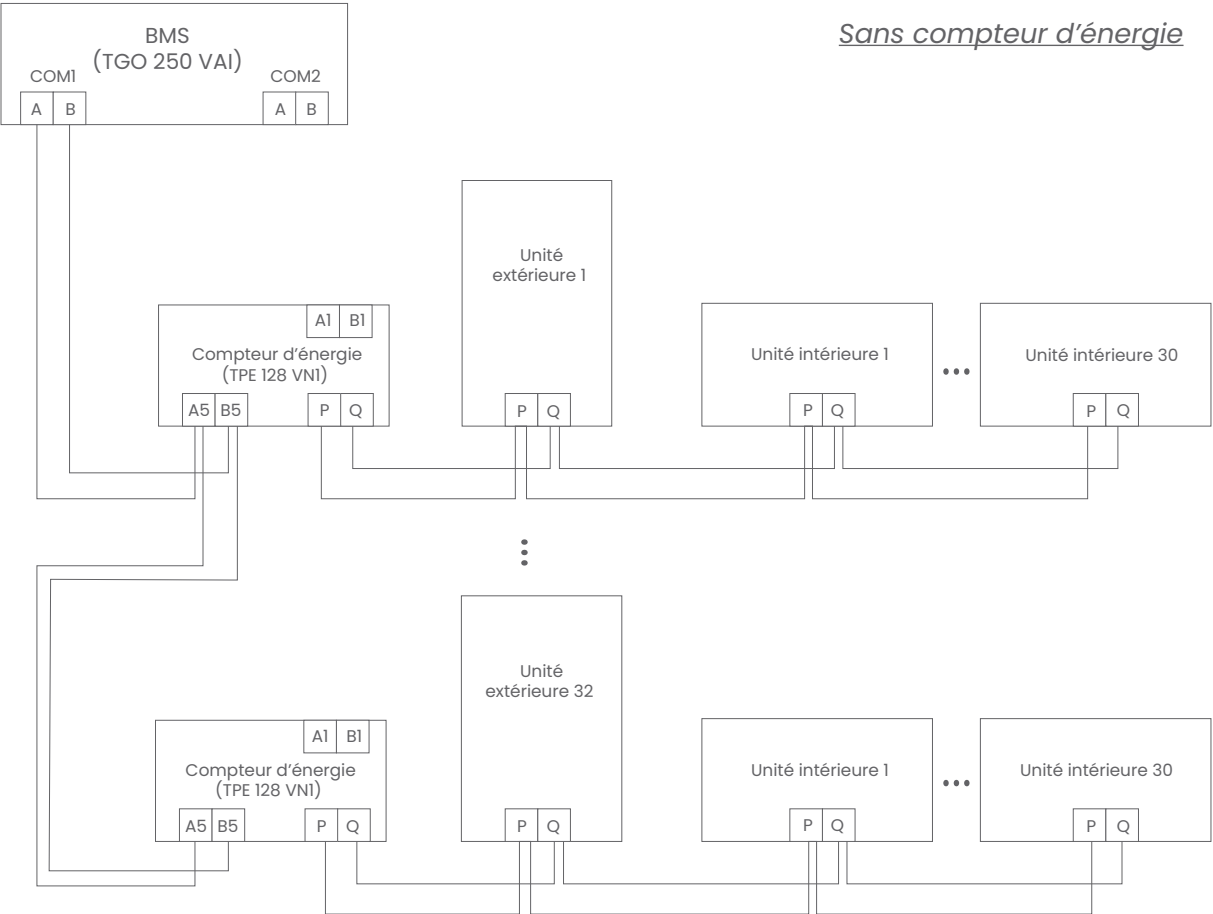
BMS
(TGO 250 VAI)
COM1
A B
COM2
A B

Sans compteur d'énergie

Unité extérieure 1
P Q

A1 B1
Compteur d'énergie
(TPE 128 VN1)
A5 B5 P Q

Unité intérieure 1
P Q

Unité intérieure 30
P Q

Unité extérieure 32
P Q

A1 B1
Compteur d'énergie
(TPE 128 VN1)
A5 B5 P Q

Unité intérieure 1
P Q

Unité intérieure 30
P Q